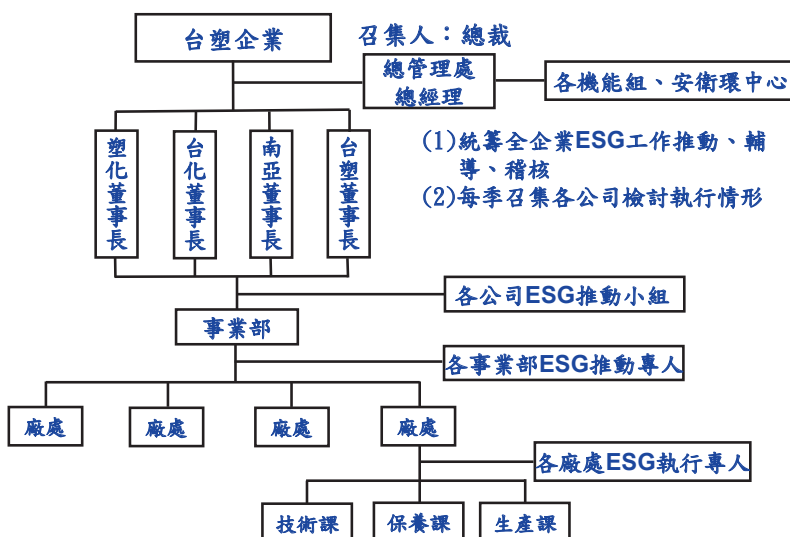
台塑企業

召集人：總裁

總管理處
總經理

各機能組、安衛環中心

塑化董事長

台化董事長

南亞董事長

台塑董事長

(1)統籌全企業ESG工作推動、輔導、稽核
(2)每季召集各公司檢討執行情形

各公司ESG推動小組

事業部

各事業部ESG推動專人

廠處

廠處

廠處

廠處

各廠處ESG執行專人

技術課

保養課

生產課